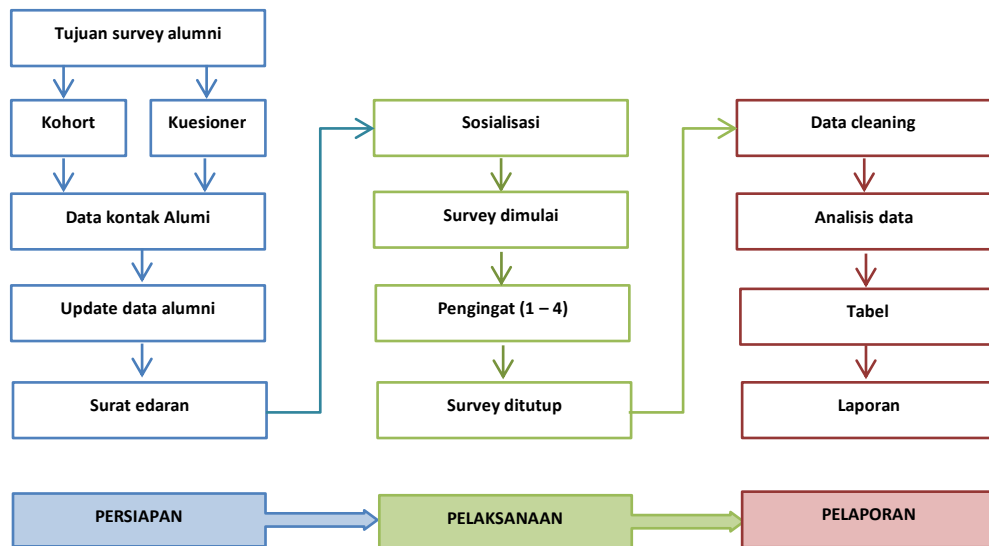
Tujuan survey alumni

Kohort

Kuesioner

Data kontak Alumi

Update data alumni

Surat edaran

Sosialisasi

Survey dimulai

Pengingat (1 – 4)

Survey ditutup

Data cleaning

Analisis data

Tabel

Laporan

PERSIAPAN

PELAKSANAAN

PELAPORAN